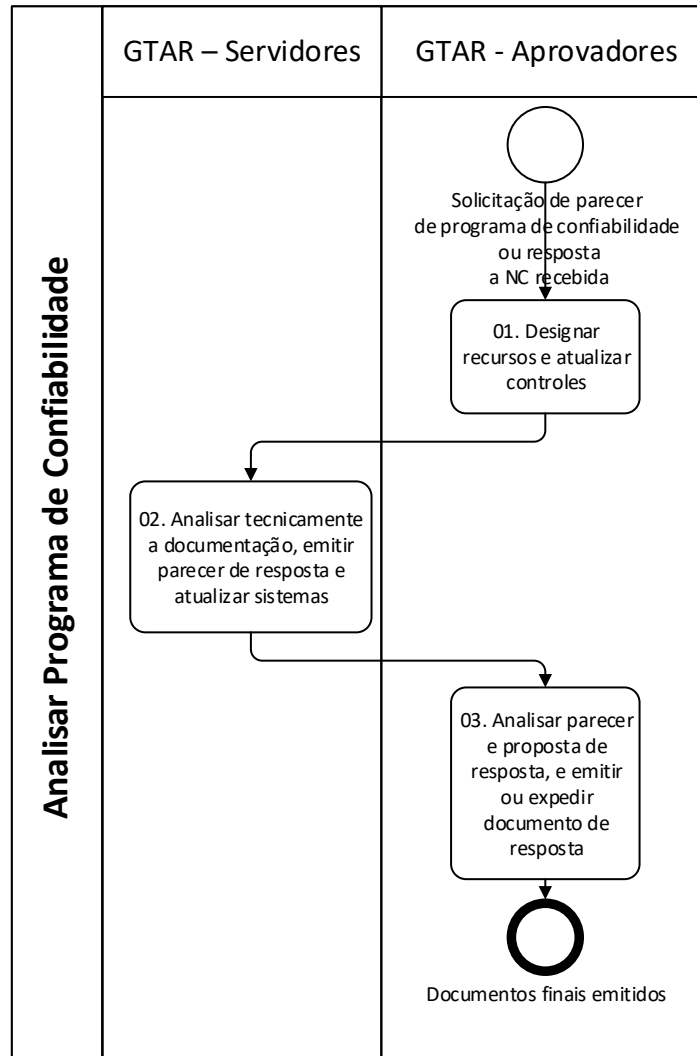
Analisar Programa de Confiabilidade

GTAR – Servidores

GTAR - Aprovadores

Solicitação de parecer de programa de confiabilidade ou resposta a NC recebida

01. Designar recursos e atualizar controles

02. Analisar tecnicamente a documentação, emitir parecer de resposta e atualizar sistemas

03. Analisar parecer e proposta de resposta, e emitir ou expedir documento de resposta

Documentos finais emitidos